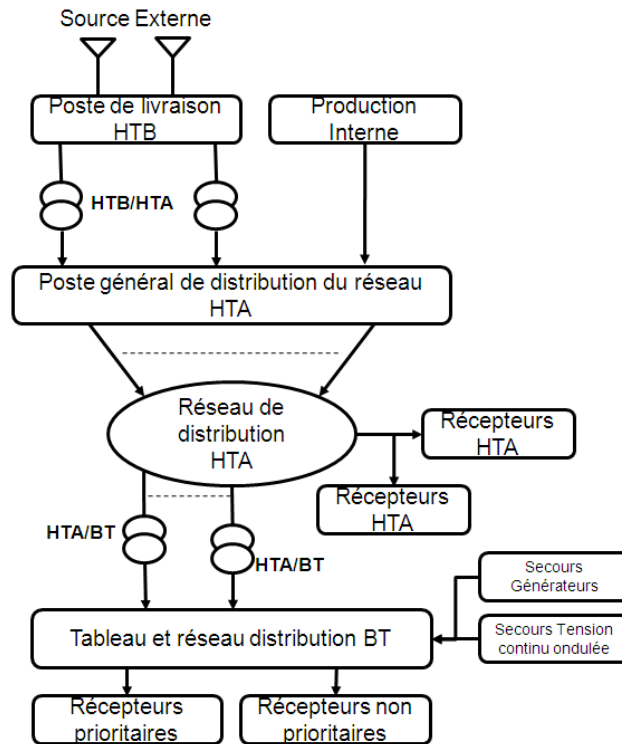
Source Externe

Poste de livraison HTB

Production Interne

HTB/HTA

Poste général de distribution du réseau HTA

Réseau de distribution HTA

Récepteurs HTA

Récepteurs HTA

HTA/BT

HTA/BT

Secours Générateurs

Secours Tension continu ondulée

Tableau et réseau distribution BT

Récepteurs prioritaires

Récepteurs non prioritaires